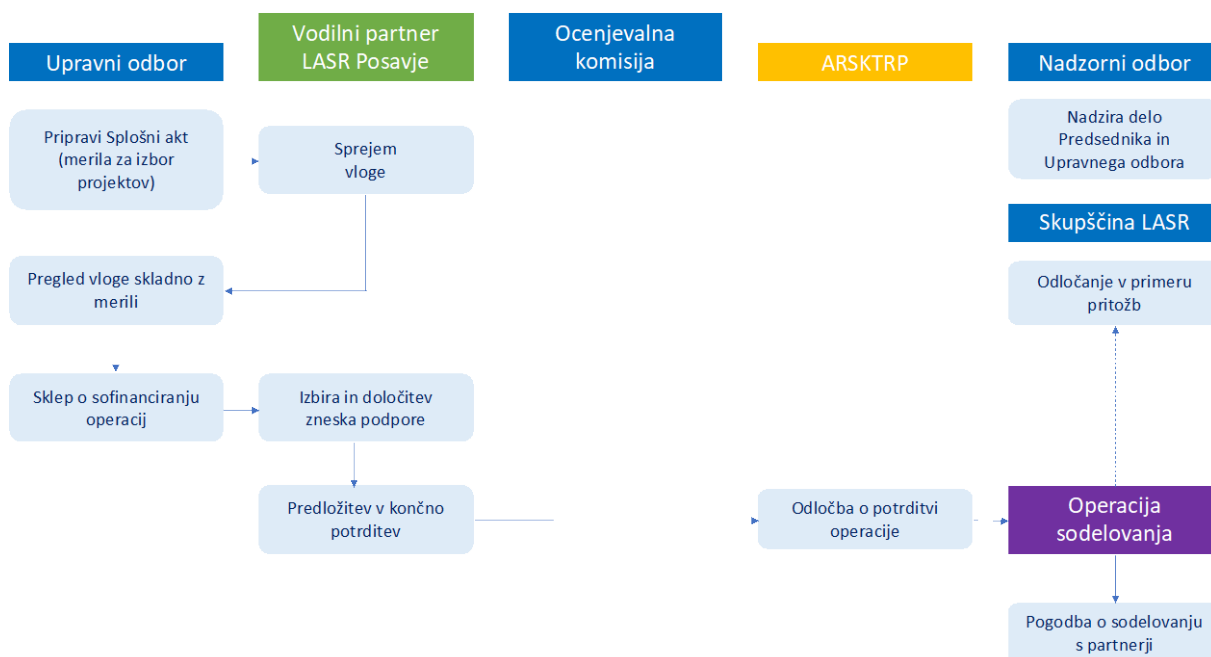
Upravni odbor

Vodilni partner LASR Posavje

Ocenjevalna komisija

ARSKTRP

Nadzorni odbor

Pripravi Splošni akt (merila za izbor projektov)

Sprejem vloge

Nadzira delo Predsednika in Upravnega odbora

Skupščina LASR

Pregled vloge skladno z merili

Odločanje v primeru pritožb

Sklep o sofinanciranju operacij

Izbira in določitev zneska podpore

Predložitev v končno potrditev

Odločba o potrditvi operacije

Operacija sodelovanja

Pogodba o sodelovanju s partnerji